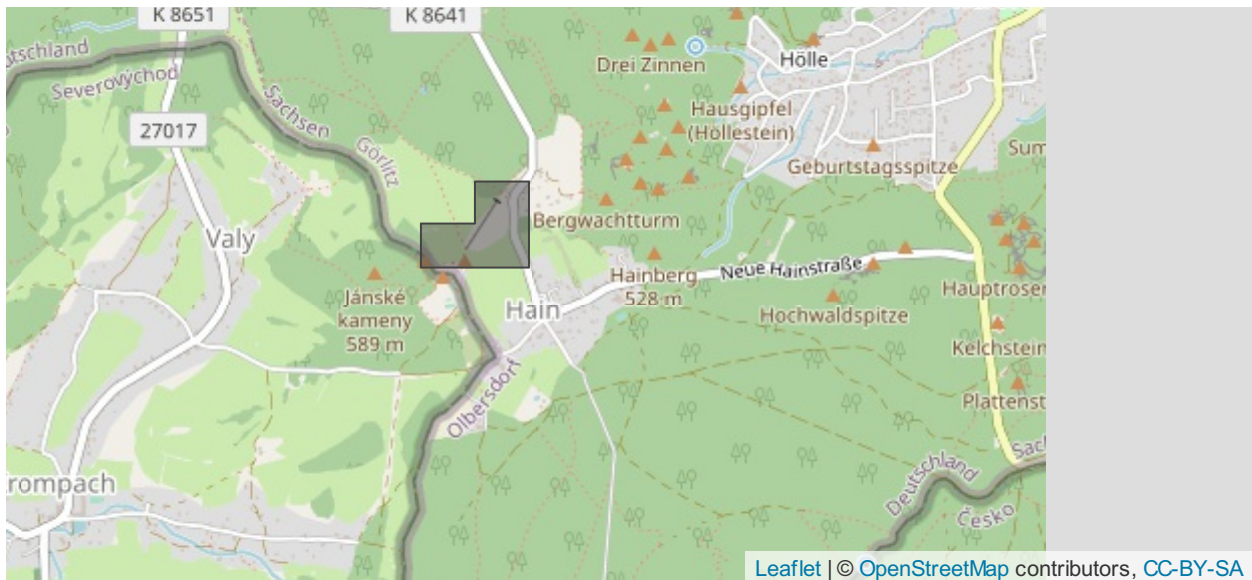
K 8651
K 8641
tschland
Severovýchod
Drei Zinnen
Hölle
Hausgipfel (Höllestein)
27017
Sachsen
Görlitz
Geburtstagsspitze
Sum
Bergwachtturm
Valy
Hainberg 528 m
Neue Hainstraße
Hauptroser
Jánské kameny 589 m
Hain
Hochwaldspitze
Kelchstein
Olbersdorf
Plattenst
rompach
Deutschland
Česko
Sac
Leaflet | © OpenStreetMap contributors, CC-BY-SA